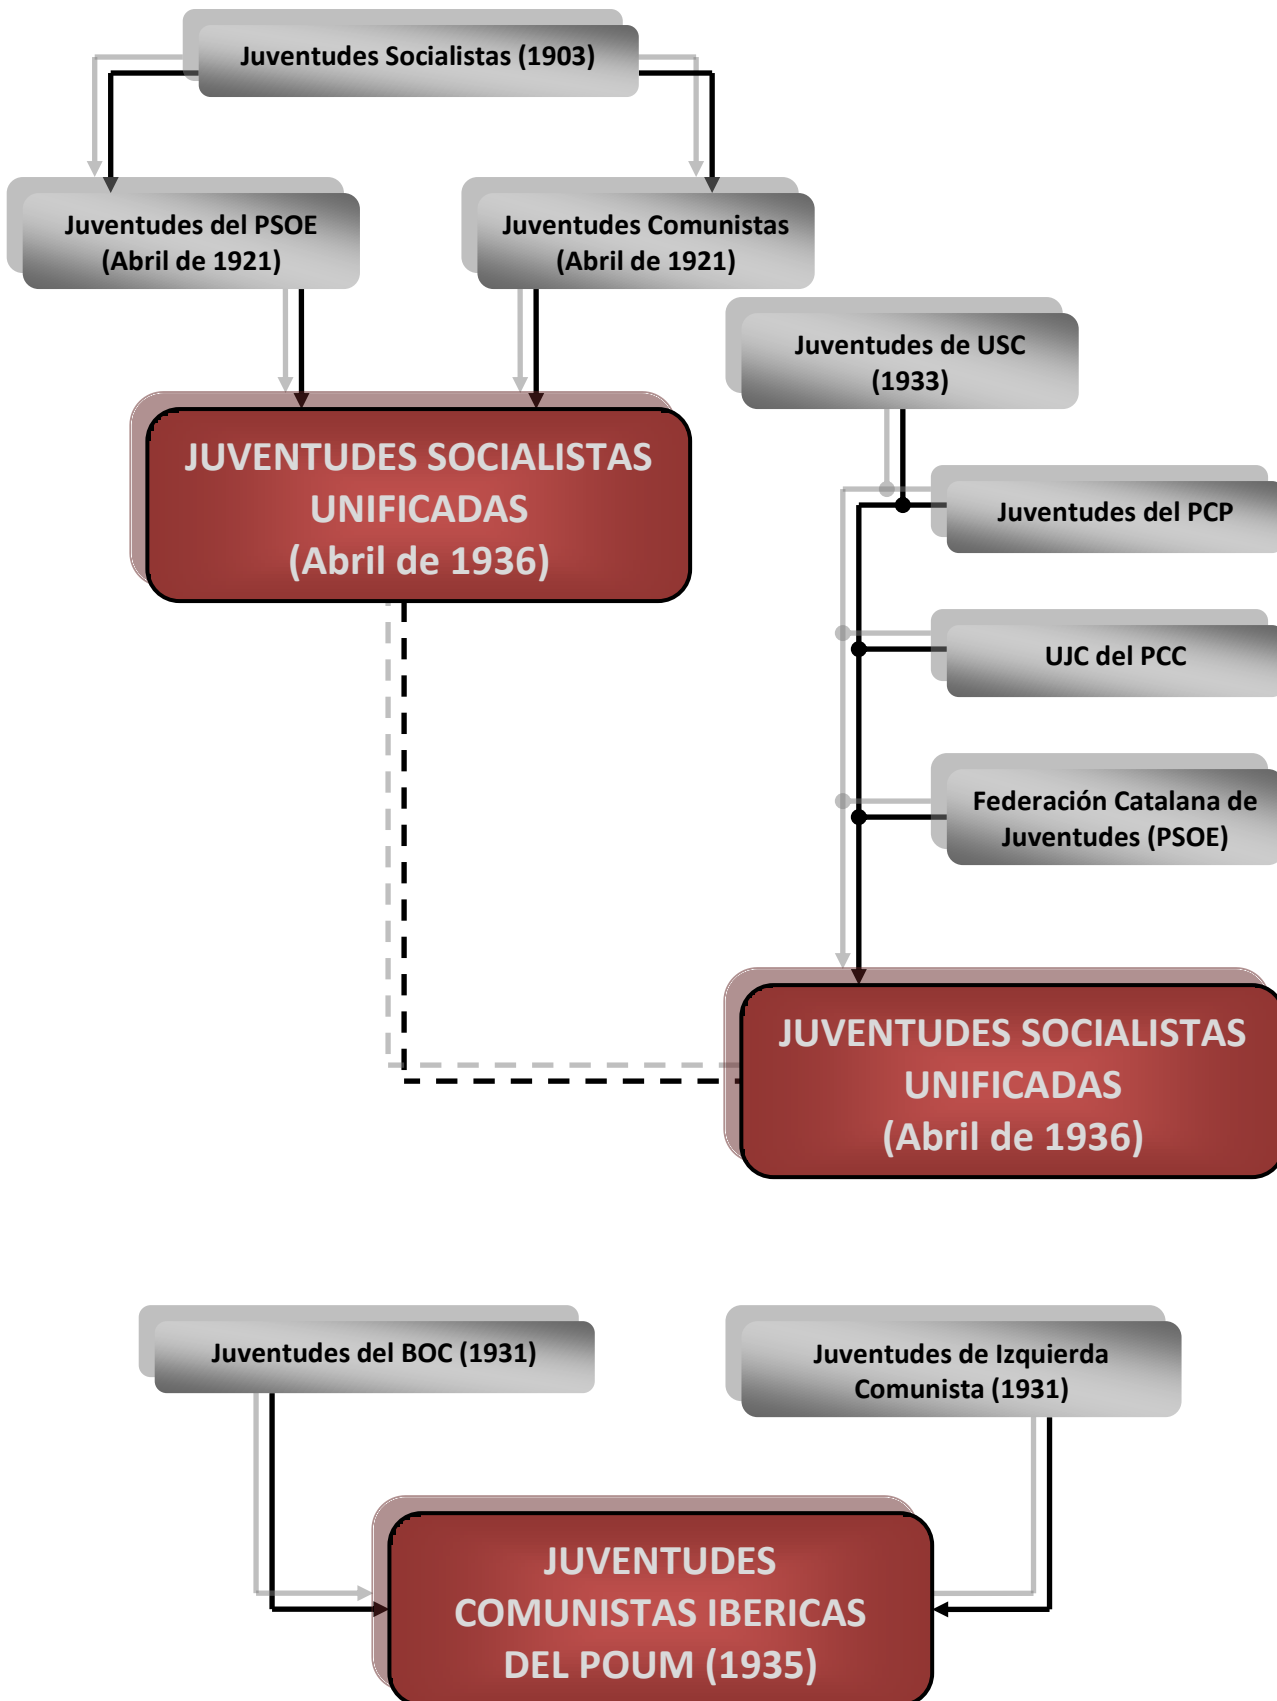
Juventudes Socialistas (1903)

Juventudes del PSOE (Abril de 1921)

Juventudes Comunistas (Abril de 1921)

Juventudes de USC (1933)

JUVENTUDES SOCIALISTAS UNIFICADAS (Abril de 1936)

Juventudes del PCP

UJC del PCC

Federación Catalana de Juventudes (PSOE)

JUVENTUDES SOCIALISTAS UNIFICADAS (Abril de 1936)

Juventudes del BOC (1931)

Juventudes de Izquierda Comunista (1931)

JUVENTUDES COMUNISTAS IBERICAS DEL POUM (1935)